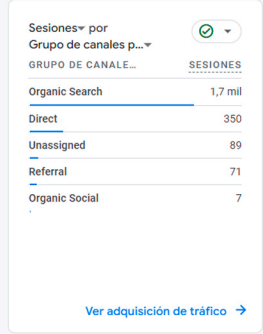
Sesiones por
Grupo de canales p...

| GRUPO DE CANALE... | SESIONES |
|---|---|
| Organic Search | 1,7 mil |
| Direct | 350 |
| Unassigned | 89 |
| Referral | 71 |
| Organic Social | 7 |

Ver adquisición de tráfico →